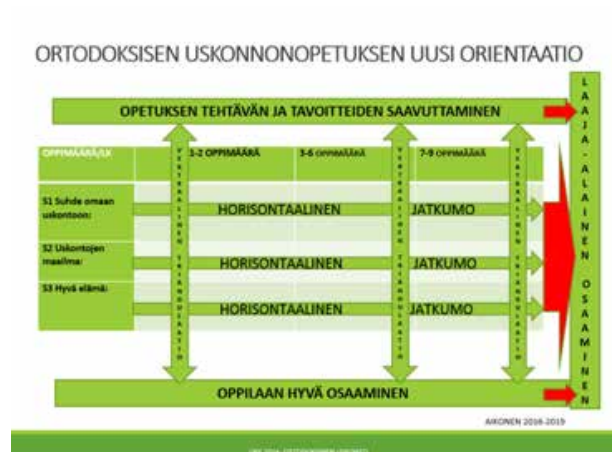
ORTODOKSISEN USKONNONOPETUKSEN UUSI ORIENTAATIO

OPETUKSEN TEHTÄVÄN JA TAVOITTEIDEN SAAVUTTAMINEN

LAAJA-ALAINEN OSAAMINEN

| OPPIMÄÄRÄ/SK | 1-2 OPPIMÄÄRÄ | 3-6 OPPIMÄÄRÄ | 7-9 OPPIMÄÄRÄ |
|---|---|---|---|
| S1 Suhde omaan uskontoon: | HORISONTAALINEN | | JATKUMO |
| S2 Uskontojen maailma: | HORISONTAALINEN | | JATKUMO |
| S3 Hyvä elämä: | HORISONTAALINEN | | JATKUMO |

VERTIKAALINEN TAKUUMO

VERTIKAALINEN TAKUUMO

VERTIKAALINEN TAKUUMO

OPPILAAN HYVÄ OSAAMINEN

AIKONEN 2016-2019

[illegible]